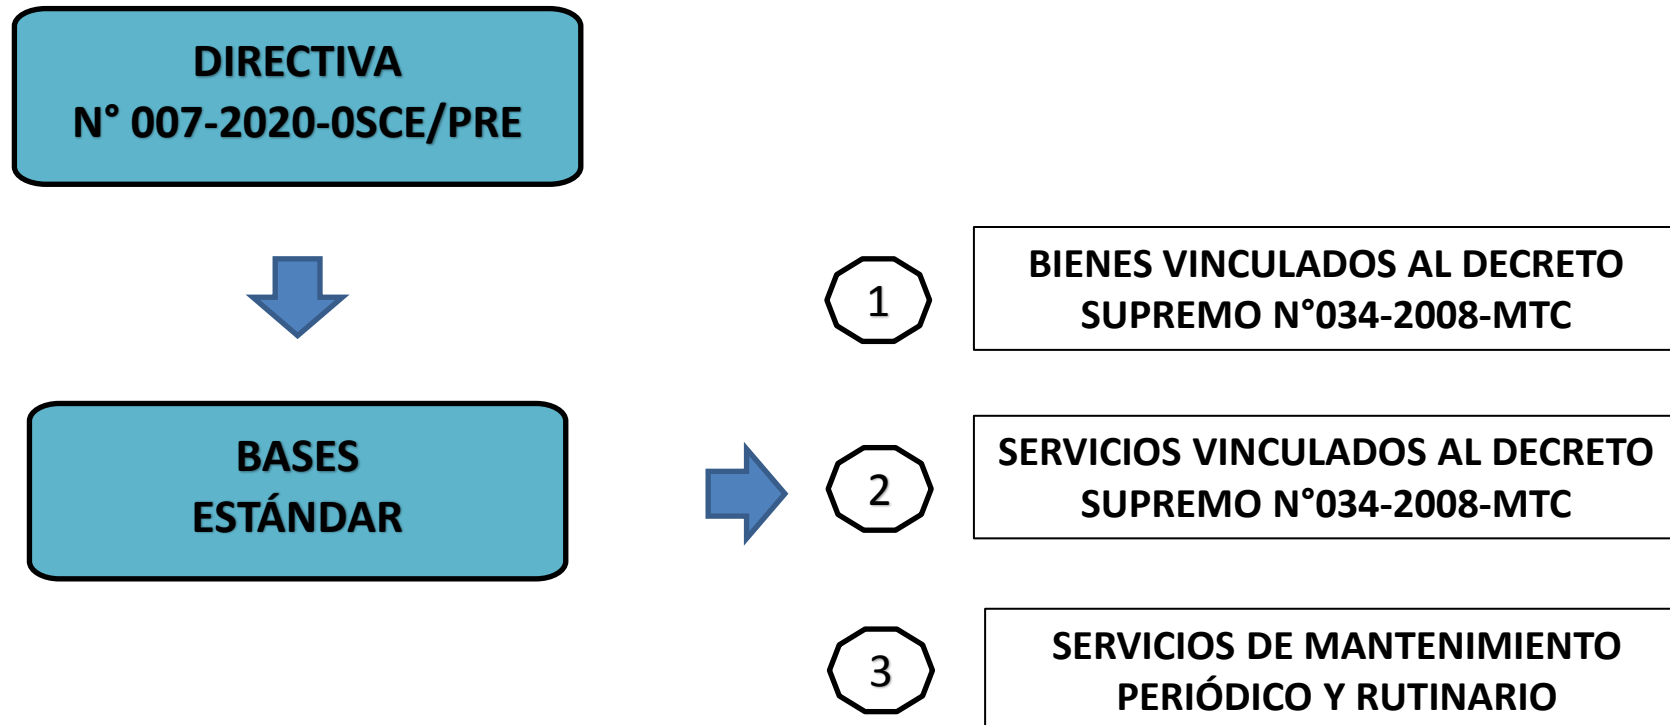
DIRECTIVA
N° 007-2020-0SCE/PRE

BASES
ESTÁNDAR

1

BIENES VINCULADOS AL DECRETO SUPREMO N°034-2008-MTC

2

SERVICIOS VINCULADOS AL DECRETO SUPREMO N°034-2008-MTC

3

SERVICIOS DE MANTENIMIENTO PERIÓDICO Y RUTINARIO